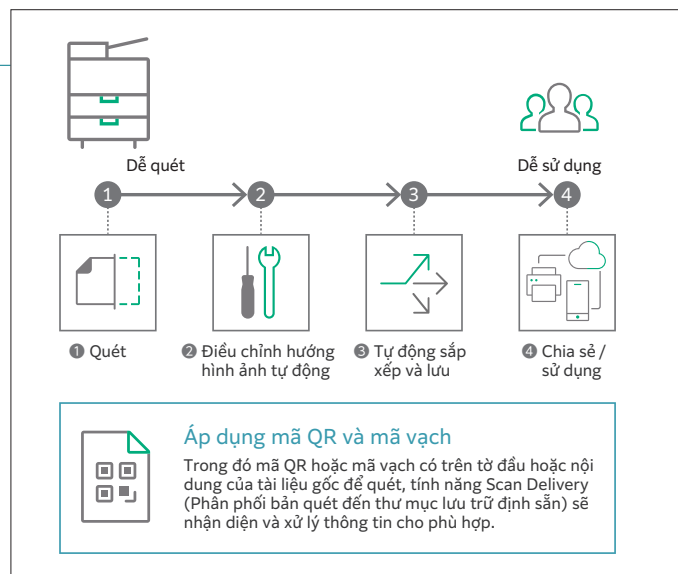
Dễ quét

Dễ sử dụng

1

2

3

4

❶ Quét

❷ Điều chỉnh hướng hình ảnh tự động

❸ Tự động sắp xếp và lưu

❹ Chia sẻ / sử dụng

Áp dụng mã QR và mã vạch

Trong đó mã QR hoặc mã vạch có trên tờ đầu hoặc nội dung của tài liệu gốc để quét, tính năng Scan Delivery (Phân phối bản quét đến thư mục lưu trữ định sẵn) sẽ nhận diện và xử lý thông tin cho phù hợp.